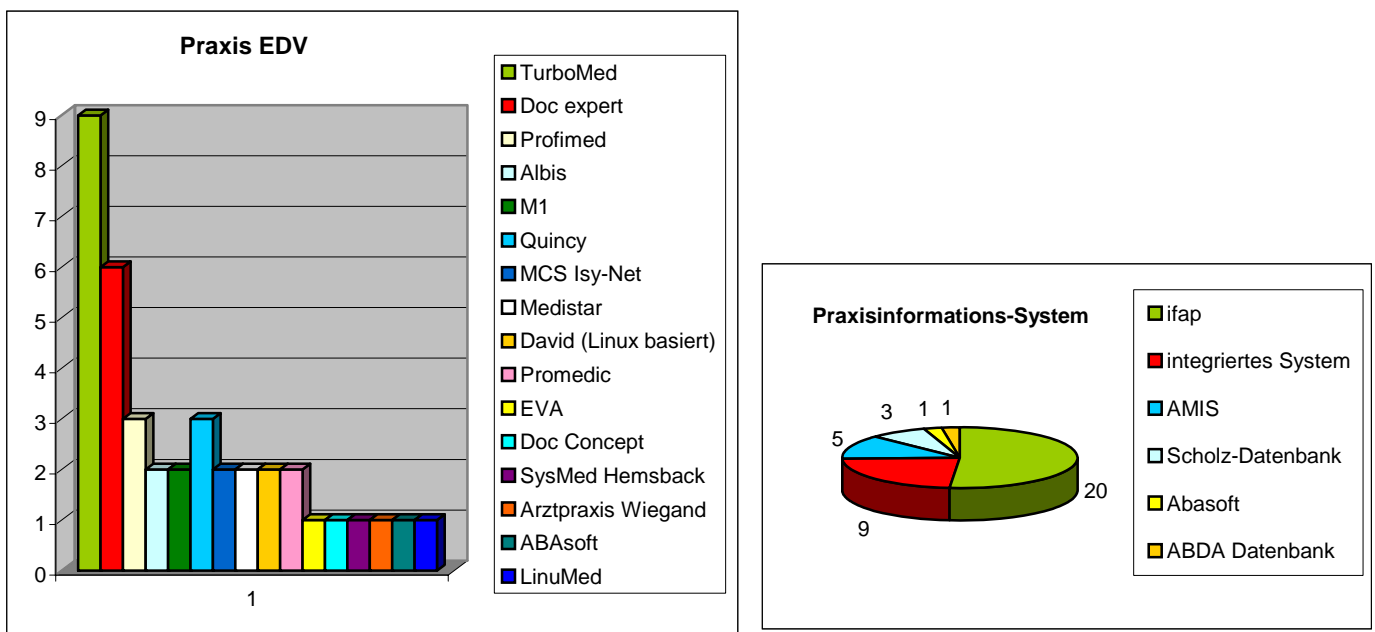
Praxis EDV

9
8
7
6
5
4
3
2
1
0

1

TurboMed
Doc expert
Profimed
Albis
M1
Quincy
MCS Isy-Net
Medistar
David (Linux basiert)
Promedic
EVA
Doc Concept
SysMed Hemsback
Arztpraxis Wiegand
ABAsoft
LinuMed

Praxisinformations-System

3
1
1
5
20
9

ifap
integriertes System
AMIS
Scholz-Datenbank
Abasoft
ABDA Datenbank